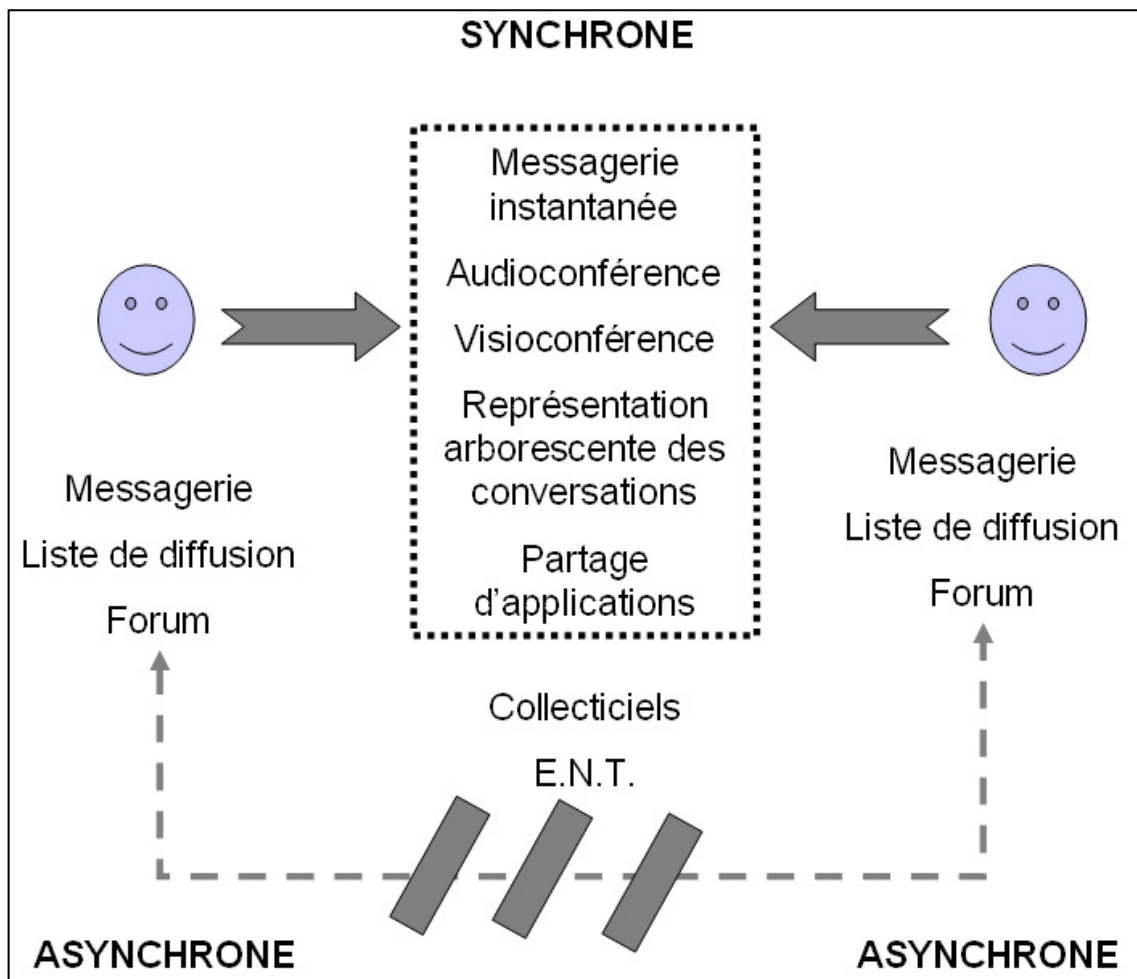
SYNCHRONE

Messagerie instantanée

Audioconférence

Visioconférence

Représentation arborescente des conversations

Partage d'applications

Messagerie

Liste de diffusion

Forum

Messagerie

Liste de diffusion

Forum

Collecticiels

E.N.T.

ASYNCHRONE

ASYNCHRONE